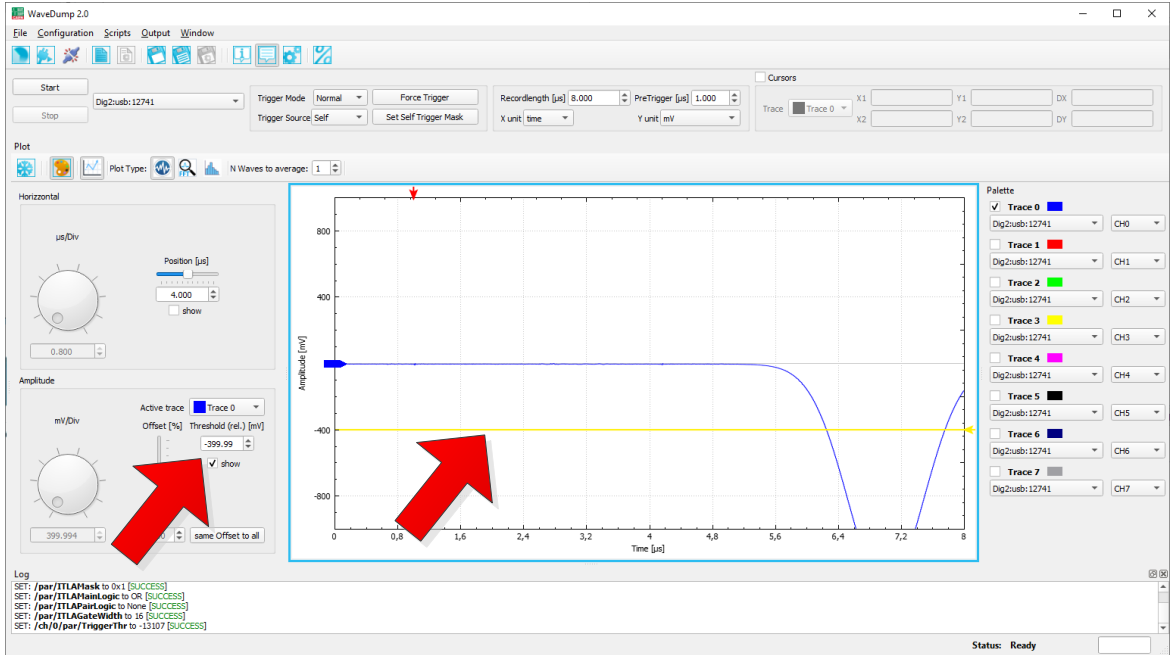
WaveDump 2.0

File Configuration Scripts Output Window

Start

Stop

Dig2:usb:12741

Trigger Mode Normal

Force Trigger

Trigger Source Self

Set Self Trigger Mask

Recordlength [µs] 8.000

PreTrigger [µs] 1.000

X unit time

Y unit mV

Cursors

Trace Trace 0

X1

X2

Y1

Y2

DX

DY

Plot

Plot Type:

N Waves to average: 1

Horizzontal

µs/Div

Position [µs]

4.000

show

0.800

Amplitude

mV/Div

Active trace Trace 0

Offset [%]

Threshold (rel.) [mV]

-399.99

show

399.994

same Offset to all

| 800 |
|---|
| 400 |
| -400 |
| -800 |

Amplitude [mV]

0 0,8 1,6 2,4 3,2 4 4,8 5,6 6,4 7,2 8

Time [µs]

Palette

Trace 0 Dig2:usb:12741 CH0

Trace 1 Dig2:usb:12741 CH1

Trace 2 Dig2:usb:12741 CH2

Trace 3 Dig2:usb:12741 CH3

Trace 4 Dig2:usb:12741 CH4

Trace 5 Dig2:usb:12741 CH5

Trace 6 Dig2:usb:12741 CH6

Trace 7 Dig2:usb:12741 CH7

Log

SET: /par/ITLAMask to 0x1 [SUCCESS]
SET: /par/ITLAMainLogic to OR [SUCCESS]
SET: /par/ITLAPairLogic to None [SUCCESS]
SET: /par/ITLAGateWidth to 16 [SUCCESS]
SET: /ch/0/par/TriggerThr to -13107 [SUCCESS]

Status: Ready